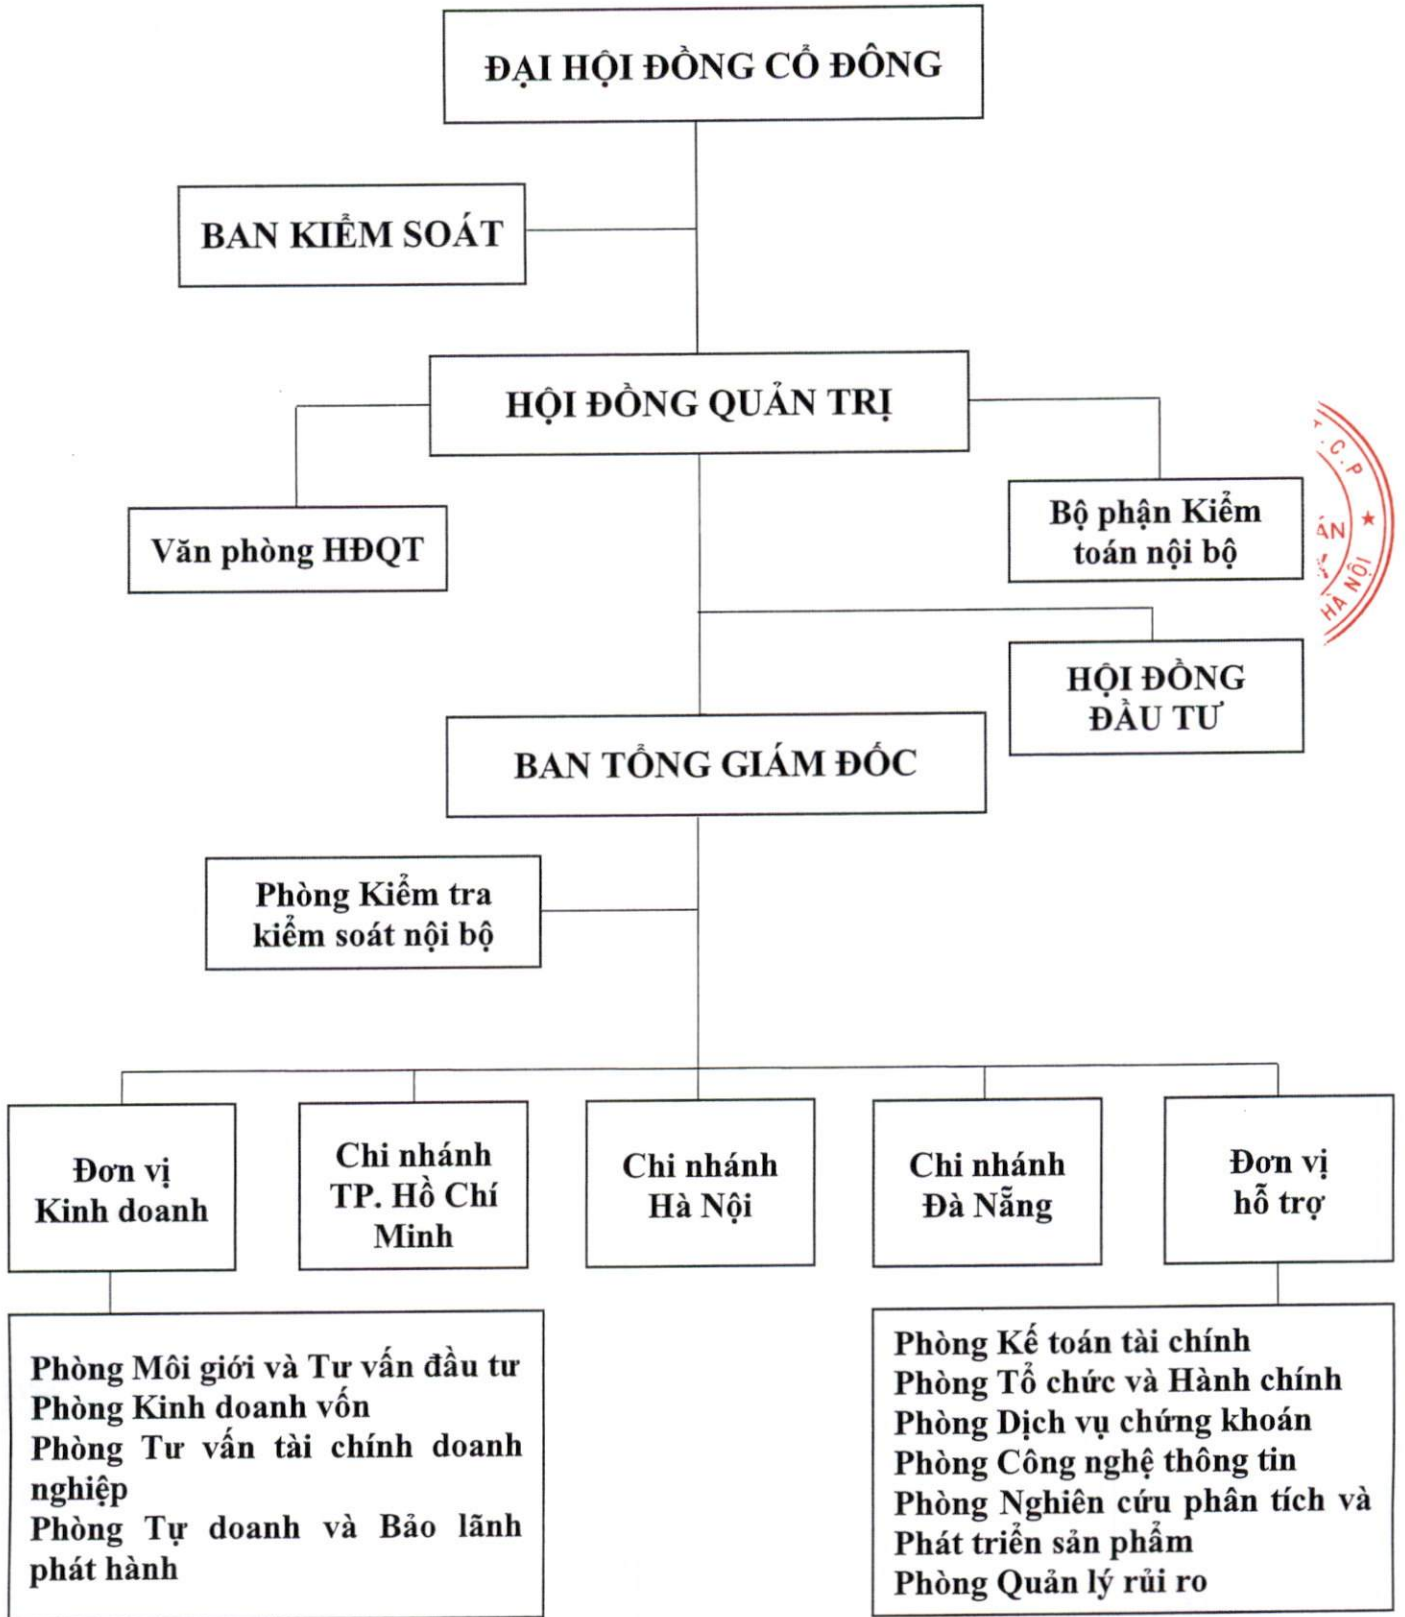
ĐẠI HỘI ĐỒNG CỔ ĐÔNG

BAN KIỂM SOÁT

HỘI ĐỒNG QUẢN TRỊ

Văn phòng HĐQT

Bộ phận Kiểm toán nội bộ

HỘI ĐỒNG ĐẦU TƯ

BAN TỔNG GIÁM ĐỐC

Phòng Kiểm tra kiểm soát nội bộ

Đơn vị Kinh doanh

Chi nhánh TP. Hồ Chí Minh

Chi nhánh Hà Nội

Chi nhánh Đà Nẵng

Đơn vị hỗ trợ

Phòng Môi giới và Tư vấn đầu tư
Phòng Kinh doanh vốn
Phòng Tư vấn tài chính doanh nghiệp
Phòng Tự doanh và Bảo lãnh phát hành

Phòng Kế toán tài chính
Phòng Tổ chức và Hành chính
Phòng Dịch vụ chứng khoán
Phòng Công nghệ thông tin
Phòng Nghiên cứu phân tích và Phát triển sản phẩm
Phòng Quản lý rủi ro

C.P
ÁN
HÀ NỘI